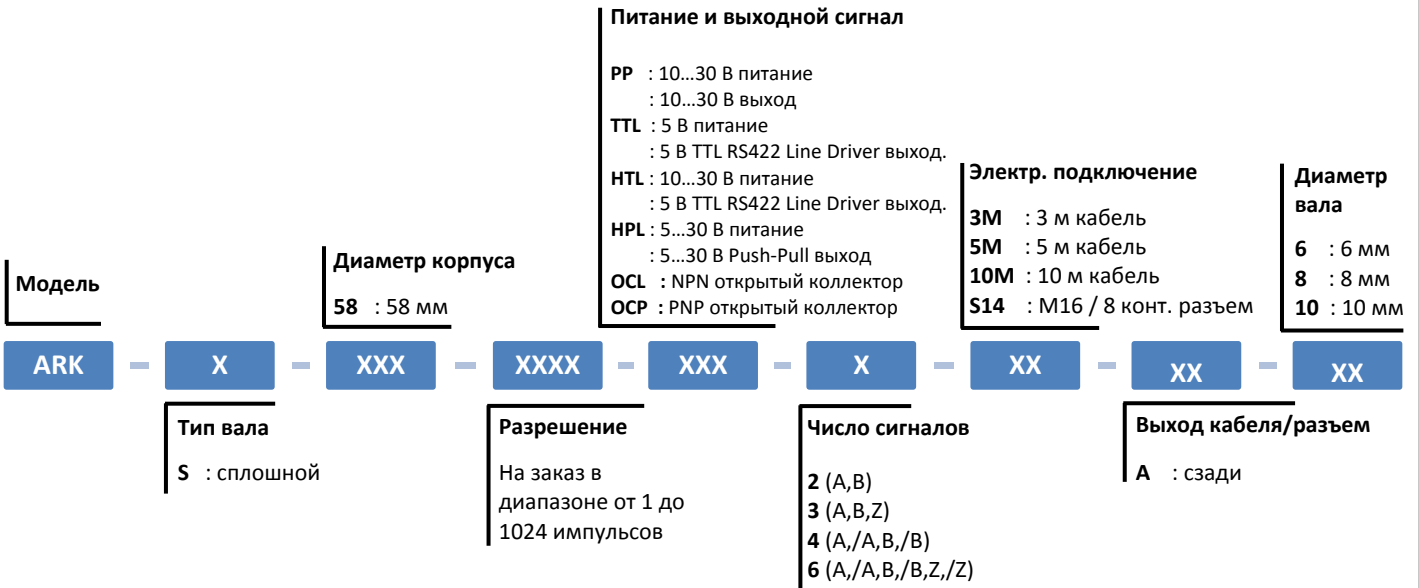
Модель

Диаметр корпуса

58 : 58 мм

Питание и выходной сигнал

PP : 10…30 В питание
: 10…30 В выход
TTL : 5 В питание
: 5 В TTL RS422 Line Driver выход.
HTL : 10…30 В питание
: 5 В TTL RS422 Line Driver выход.
HPL : 5…30 В питание
: 5…30 В Push-Pull выход
OCL : NPN открытый коллектор
OCP : PNP открытый коллектор

Электр. подключение

3M : 3 м кабель
5M : 5 м кабель
10M : 10 м кабель
S14 : M16 / 8 конт. разъем

Диаметр вала

6 : 6 мм
8 : 8 мм
10 : 10 мм

ARK - X - XXX - XXXX - XXX - X - XX - XX - XX

Тип вала

S : сплошной

Разрешение

На заказ в диапазоне от 1 до 1024 импульсов

Число сигналов

2 (A,B)
3 (A,B,Z)
4 (A,/A,B,/B)
6 (A,/A,B,/B,Z,/Z)

Выход кабеля/разъем

A : сзади